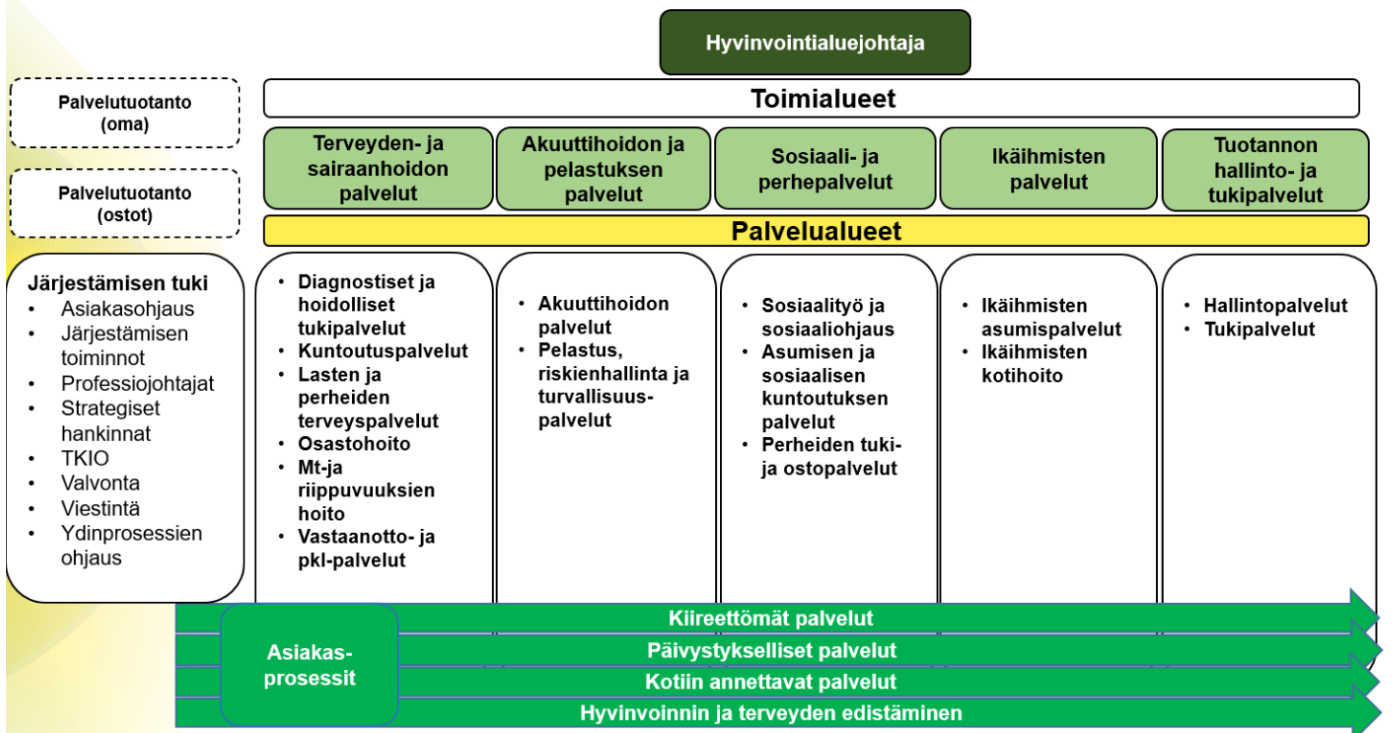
Hyvinvointialuejohtaja

Palvelutuotanto (oma)

Palvelutuotanto (ostot)

Toimialueet

Terveyden- ja sairaanhoidon palvelut

Akuuttihoidon ja pelastuksen palvelut

Sosiaali- ja perhepalvelut

Ikäihmisten palvelut

Tuotannon hallinto- ja tukipalvelut

Palvelualueet

Järjestämisen tuki
• Asiakasohjaus
• Järjestämisen toiminnot
• Professiojohtajat
• Strategiset hankinnat
• TKIO
• Valvonta
• Viestintä
• Ydinprosessien ohjaus

• Diagnostiset ja hoidolliset tukipalvelut
• Kuntoutuspalvelut
• Lasten ja perheiden terveyspalvelut
• Osastohoito
• Mt-ja riippuvuuksien hoito
• Vastaanotto- ja pkl-palvelut

• Akuuttihoidon palvelut
• Pelastus, riskienhallinta ja turvallisuuspalvelut

• Sosiaalityö ja sosiaaliohjaus
• Asumisen ja sosiaalisen kuntoutuksen palvelut
• Perheiden tuki- ja ostopalvelut

• Ikäihmisten asumispalvelut
• Ikäihmisten kotihoito

• Hallintopalvelut
• Tukipalvelut

Asiakas-prosessit

Kiireettömät palvelut
Päivystykselliset palvelut
Kotiin annettavat palvelut
Hyvinvoinnin ja terveyden edistäminen